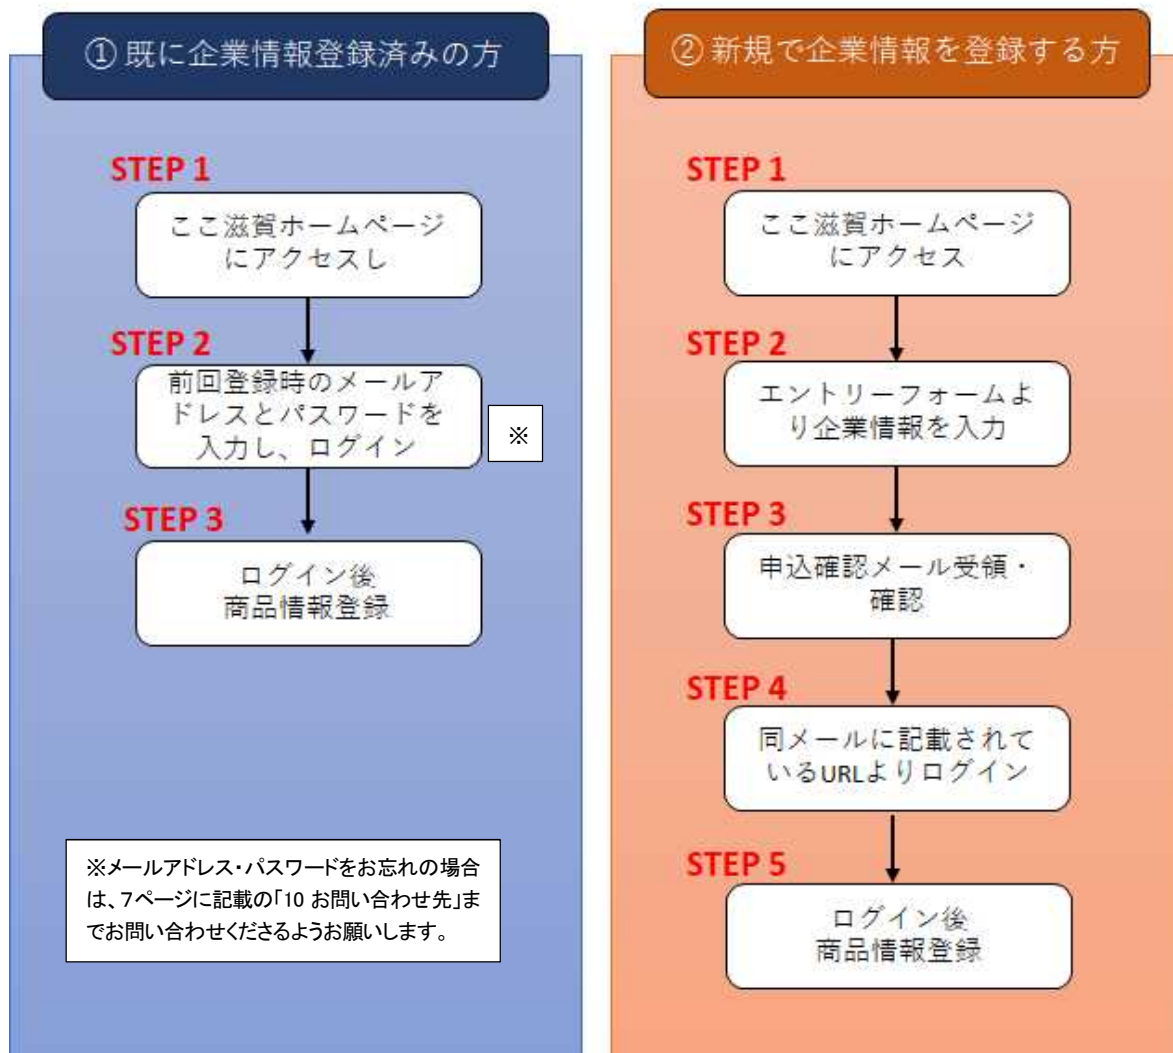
① 既に企業情報登録済みの方

STEP 1

ここ滋賀ホームページにアクセスし

STEP 2

前回登録時のメールアドレスとパスワードを入力し、ログイン

※

STEP 3

ログイン後
商品情報登録

※メールアドレス・パスワードをお忘れの場合は、7ページに記載の「10 お問い合わせ先」までお問い合わせくださるようお願いします。

② 新規で企業情報を登録する方

STEP 1

ここ滋賀ホームページにアクセス

STEP 2

エントリーフォームより企業情報を入力

STEP 3

申込確認メール受領・確認

STEP 4

同メールに記載されているURLよりログイン

STEP 5

ログイン後
商品情報登録